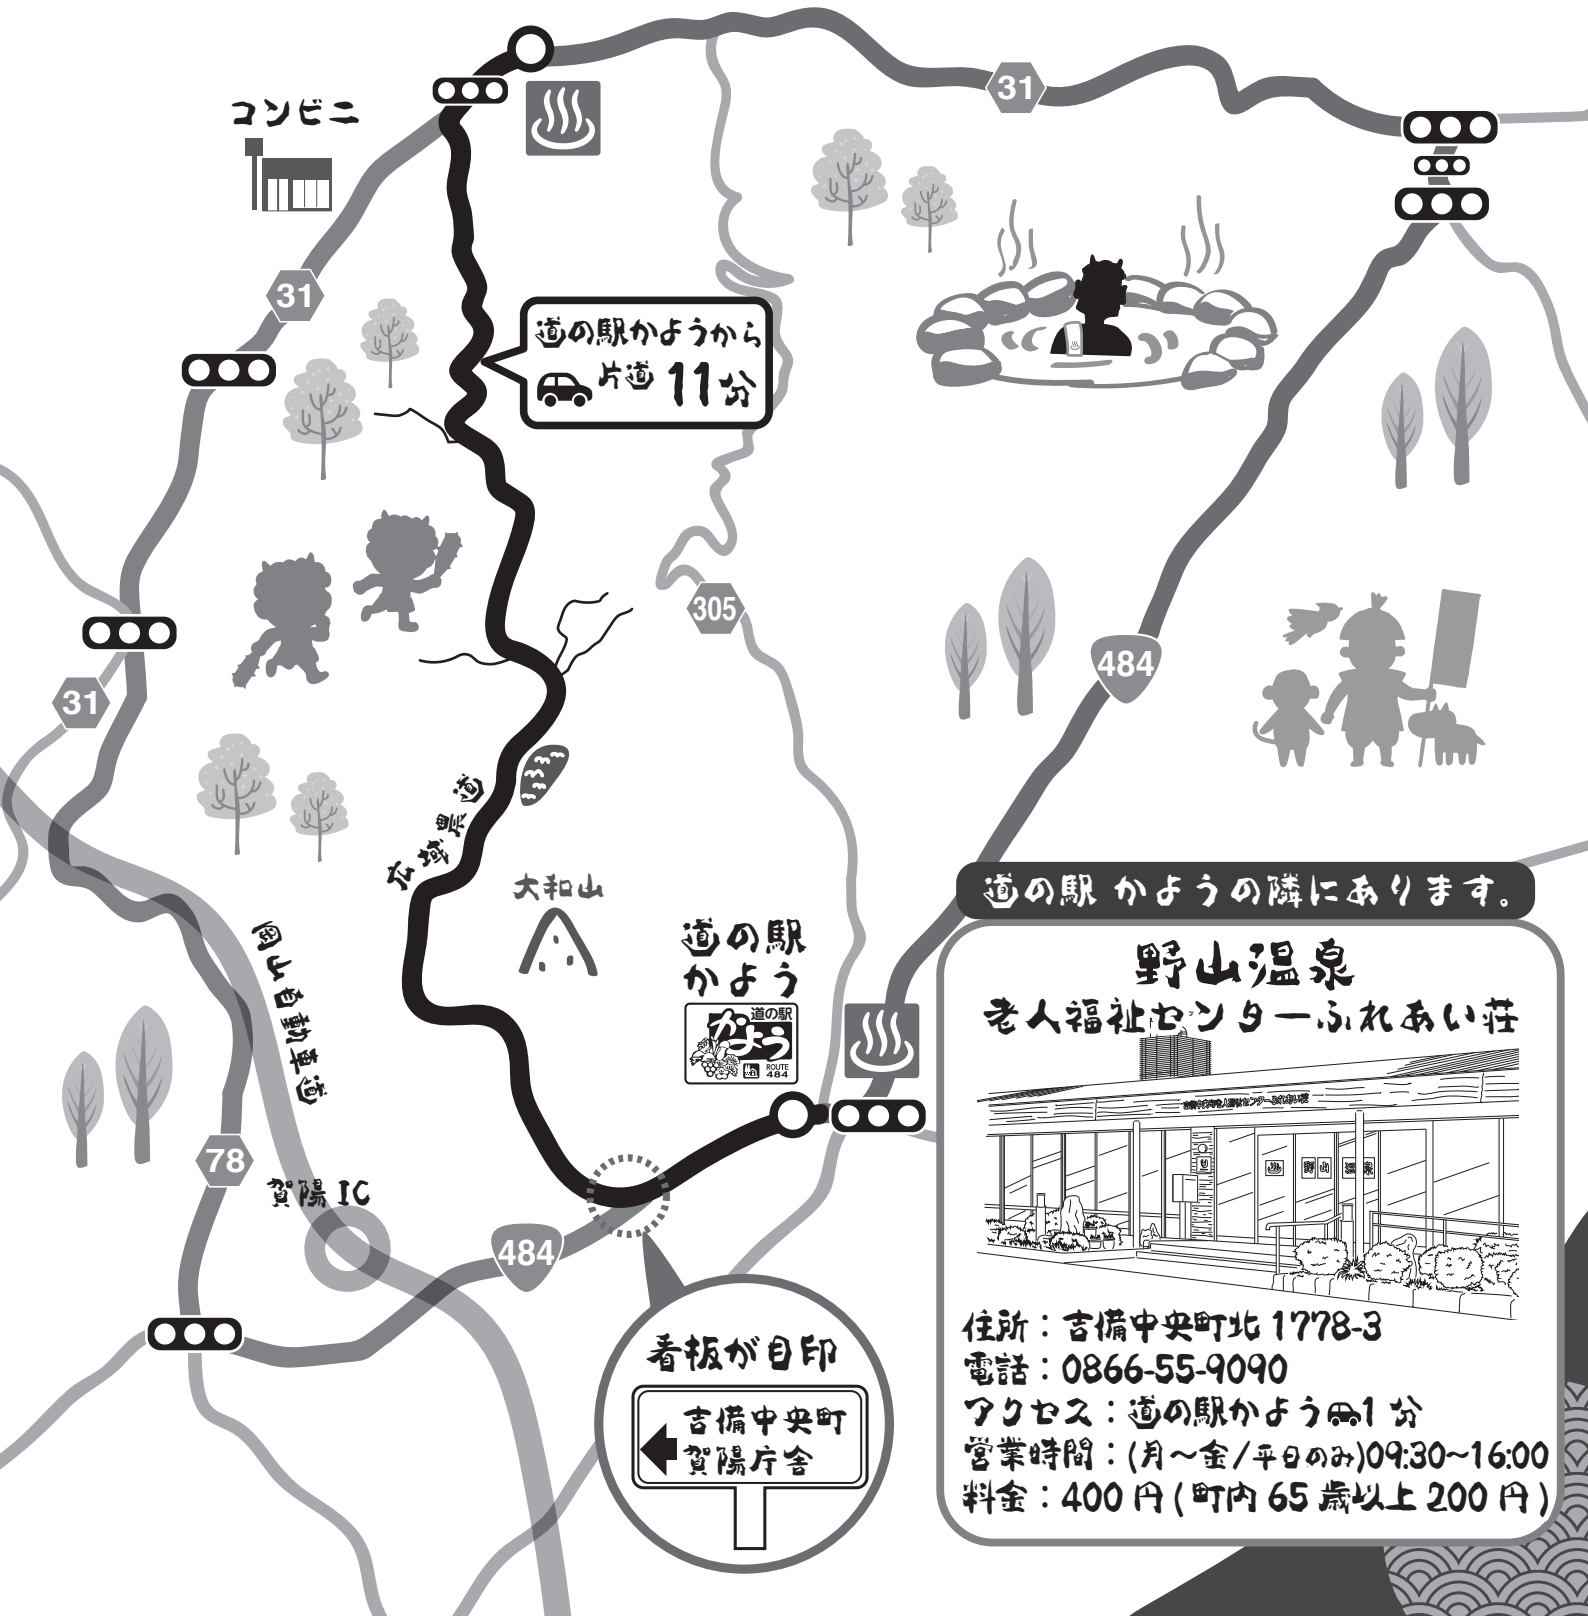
コンビニ

31

道の駅かようから
片道 11分

31

31

305

484

広域農道

大和山

道の駅
かよう

道の駅
かよう
ROUTE 484

岡山自動車道

78

賀陽IC

484

看板が目印

吉備中央町
賀陽庁舎

道の駅 かようの隣にあります。

野山温泉
老人福祉センターふれあい荘

野山温泉

住所：吉備中央町北 1778-3
電話：0866-55-9090
アクセス：道の駅かよう 1分
営業時間：(月～金/平日のみ)09:30~16:00
料金：400 円 ( 町内 65 歳以上 200 円 )